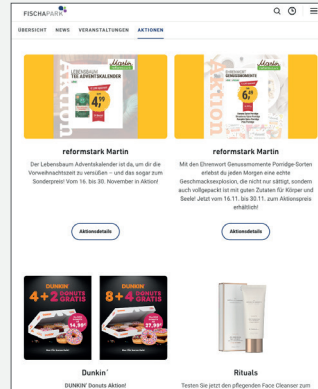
FISCHAPARK

ÜBERSICHT NEWS VERANSTALTUNGEN AKTIONEN

Martin
LEBENSBAUM
TEE ADVENTSKALENDER
4,99
Aktion

reformstark Martin

Der Lebensbaum Adventskalender ist da, um dir die Vorweihnachtszeit zu versüßen – und das sogar zum Sonderpreis! Vom 16. bis 30. November in Aktion!

Aktionsdetails

Martin
GENUSSMOMENTE
6,99
Aktion

reformstark Martin

Mit den Ehrenwort Genussmomente Porridge-Sorten erlebst du jeden Morgen eine echte Geschmacksexplosion, die nicht nur sättigt, sondern auch vollgepackt ist mit guten Zutaten für Körper und Seele! Jetzt vom 16.11. bis 30.11. zum Aktionspreis erhältlich!

Aktionsdetails

DUNKIN'
4+2 DONUTS GRATIS
14,99

DUNKIN'
8+4 DONUTS GRATIS
27,99

Dunkin´

DUNKIN' Donuts Aktion!

Rituals

Testen Sie jetzt den pflegenden Face Cleanser zum